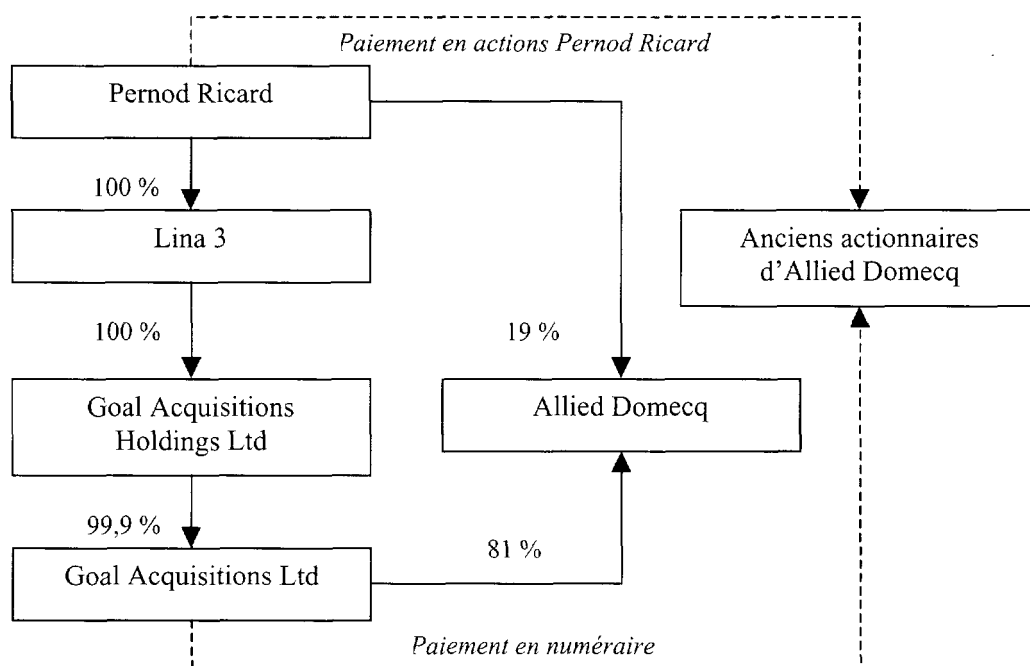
Paiement en actions Pernod Ricard

Pernod Ricard

100 %

Lina 3

100 %

Goal Acquisitions Holdings Ltd

99,9 %

Goal Acquisitions Ltd

19 %

Allied Domecq

81 %

Anciens actionnaires d'Allied Domecq

Paiement en numéraire